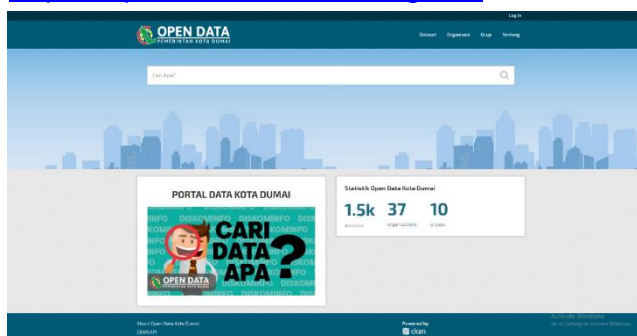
Log in

OPEN DATA
PEMERINTAH KOTA DUMAI

Dataset Organisasi Grup Tentang

Cari Apa?

PORTAL DATA KOTA DUMAI

DISKOMINFO DISKOMINFO
CARI DATA APA?
OPEN DATA
PEMERINTAH KOTA DUMAI

Statistik Open Data Kota Dumai

1.5k datasets
37 organizations
10 groups

About Open Data Kota Dumai
CKAN API

Powered by
ckan

Activate Windows
Go to Settings to activate Windows.